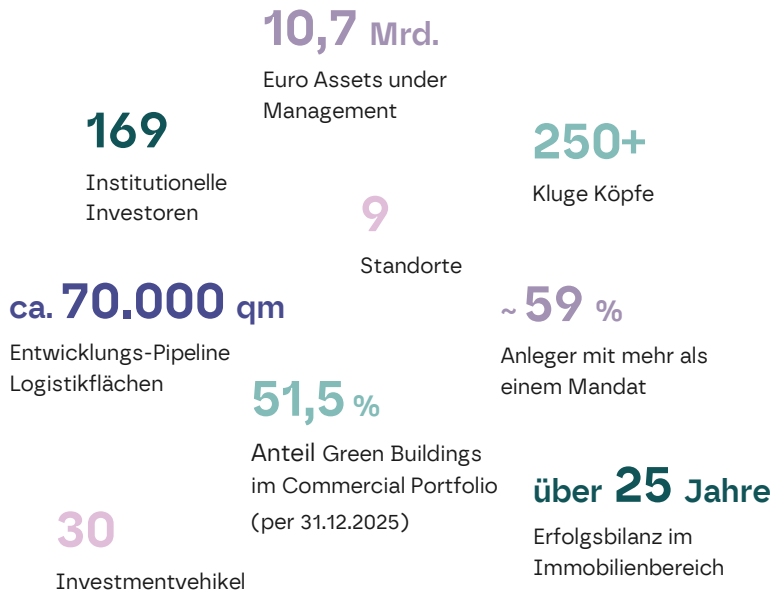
10,7 Mrd.
Euro Assets under Management

169
Institutionelle Investoren

250+
Kluge Köpfe

9
Standorte

ca. 70.000 qm
Entwicklungs-Pipeline Logistikflächen

~ 59 %
Anleger mit mehr als einem Mandat

51,5 %
Anteil Green Buildings im Commercial Portfolio (per 31.12.2025)

über 25 Jahre
Erfolgsbilanz im Immobilienbereich

30
Investmentvehikel